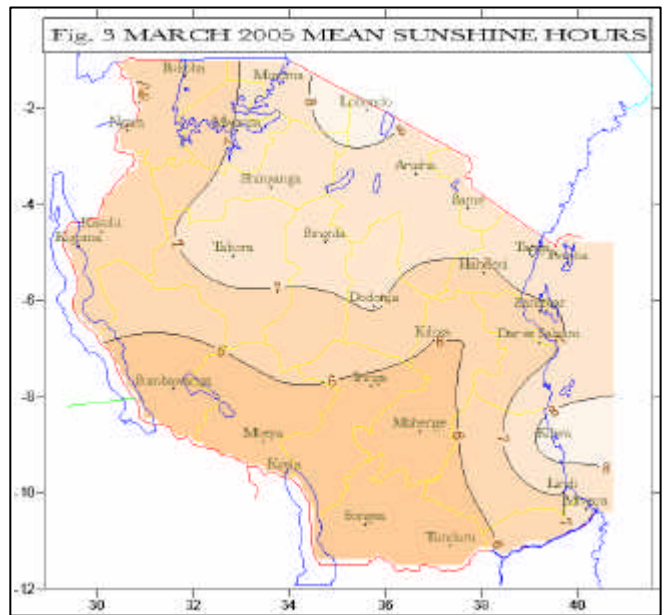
Fig. 3 MARCH 2005 MEAN SUNSHINE HOURS

Bukoba
Musoma
Lobondo
Ngara
Mwanza
Arusha
Shinyanga
Same
Kigoma
Kasulu
Tabora
Singida
Tanga
Pemba
Handeni
Dodoma
Zanzibar
Kilosa
Dar es Salaam
Sumbawanga
Iringa
Mbeya
Mahenge
Kilwa
Kyela
Lindi
Mtwara
Songea
Tunduru

7
6
6
6
7
8
8
6
8
6
8
8
7
7
8
8

-2
-4
-6
-8
-10
-12
30
32
34
36
38
40